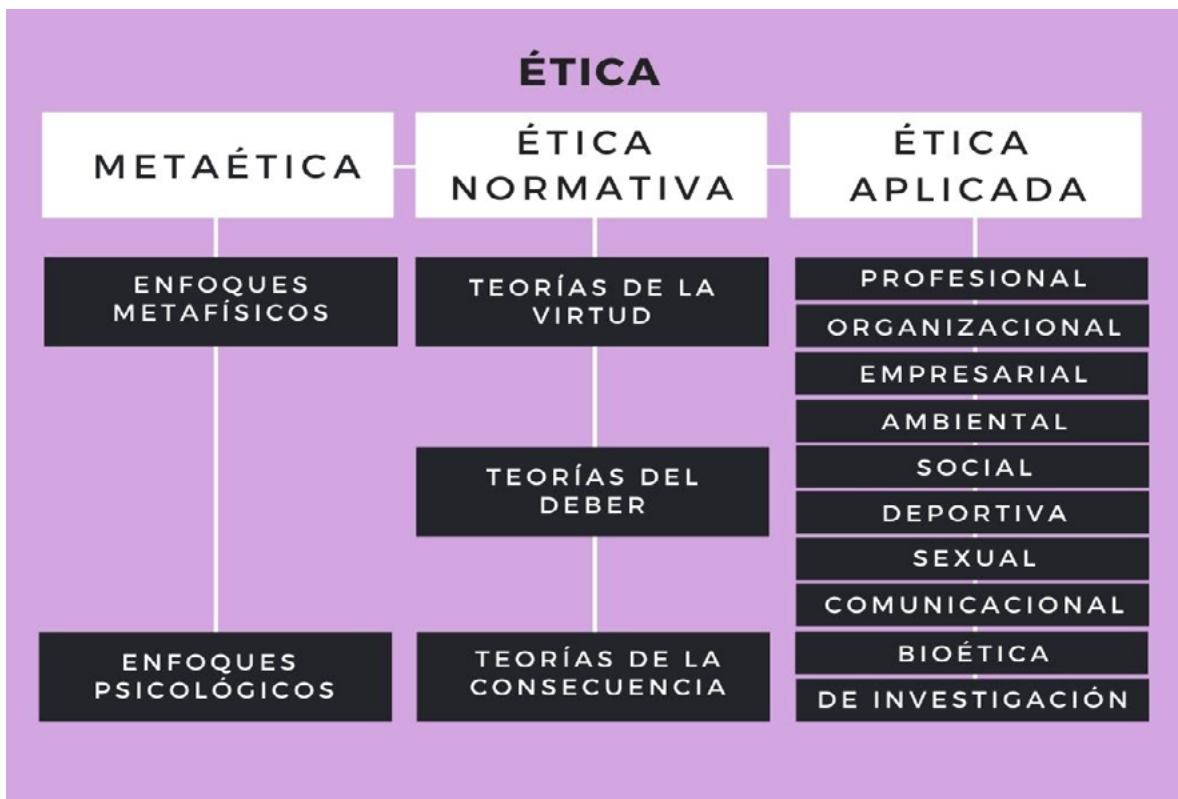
ÉTICA

METAÉTICA

ENFOQUES METAFÍSICOS

ENFOQUES PSICOLÓGICOS

ÉTICA NORMATIVA

TEORÍAS DE LA VIRTUD

TEORÍAS DEL DEBER

TEORÍAS DE LA CONSECUENCIA

ÉTICA APLICADA

PROFESIONAL

ORGANIZACIONAL

EMPRESARIAL

AMBIENTAL

SOCIAL

DEPORTIVA

SEXUAL

COMUNICACIONAL

BIOÉTICA

DE INVESTIGACIÓN